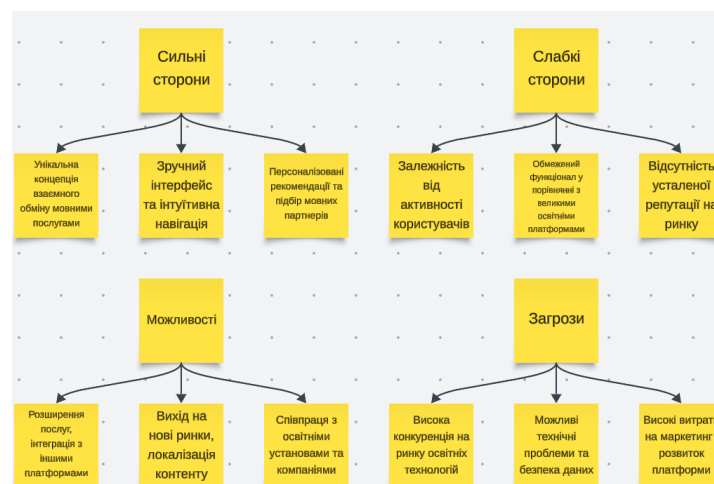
Сильні сторони

Унікальна концепція взаємного обміну мовними послугами

Зручний інтерфейс та інтуїтивна навігація

Персоналізовані рекомендації та підбір мовних партнерів

Слабкі сторони

Залежність від активності користувачів

Обмежений функціонал у порівнянні з великими освітніми платформами

Відсутність усталеної репутації на ринку

Можливості

Розширення послуг, інтеграція з іншими платформами

Вихід на нові ринки, локалізація контенту

Співпраця з освітніми установами та компаніями

Загрози

Висока конкуренція на ринку освітніх технологій

Можливі технічні проблеми та безпека даних

Високі витрати на маркетинг і розвиток платформи